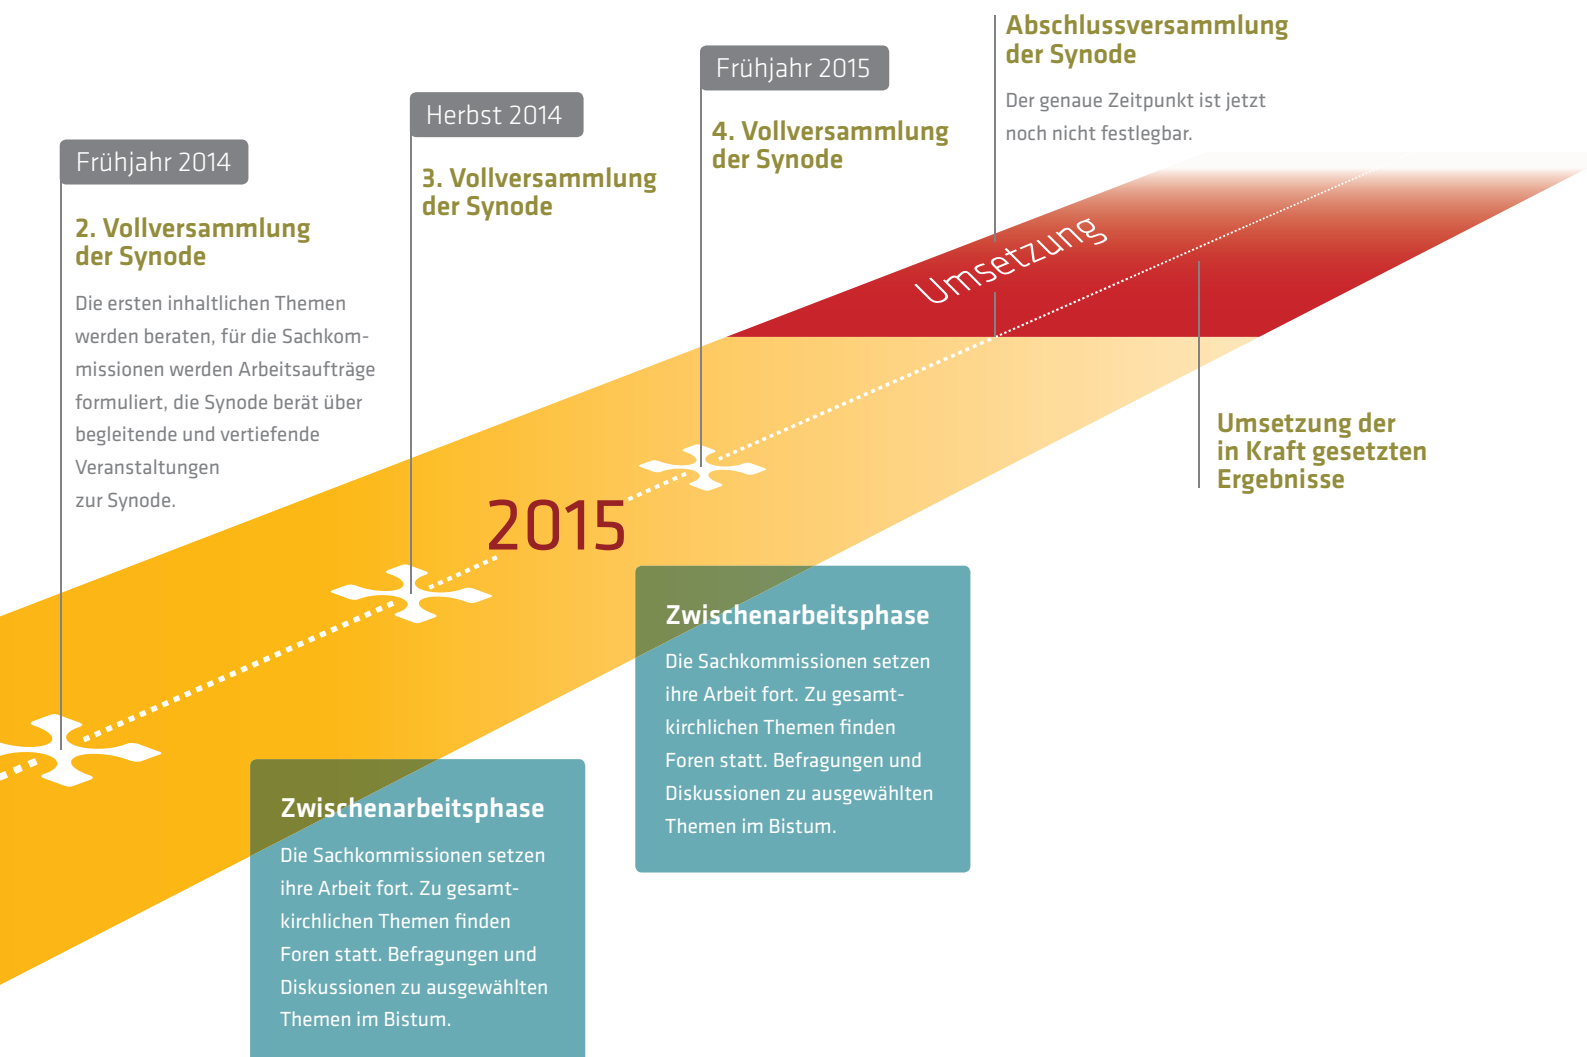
Frühjahr 2014

2. Vollversammlung der Synode

Die ersten inhaltlichen Themen werden beraten, für die Sachkommissionen werden Arbeitsaufträge formuliert, die Synode berät über begleitende und vertiefende Veranstaltungen zur Synode.

Herbst 2014

3. Vollversammlung der Synode

Frühjahr 2015

4. Vollversammlung der Synode

Abschlussversammlung der Synode

Der genaue Zeitpunkt ist jetzt noch nicht festlegbar.

Umsetzung

2015

Umsetzung der in Kraft gesetzten Ergebnisse

Zwischenarbeitsphase

Die Sachkommissionen setzen ihre Arbeit fort. Zu gesamtkirchlichen Themen finden Foren statt. Befragungen und Diskussionen zu ausgewählten Themen im Bistum.

Zwischenarbeitsphase

Die Sachkommissionen setzen ihre Arbeit fort. Zu gesamtkirchlichen Themen finden Foren statt. Befragungen und Diskussionen zu ausgewählten Themen im Bistum.